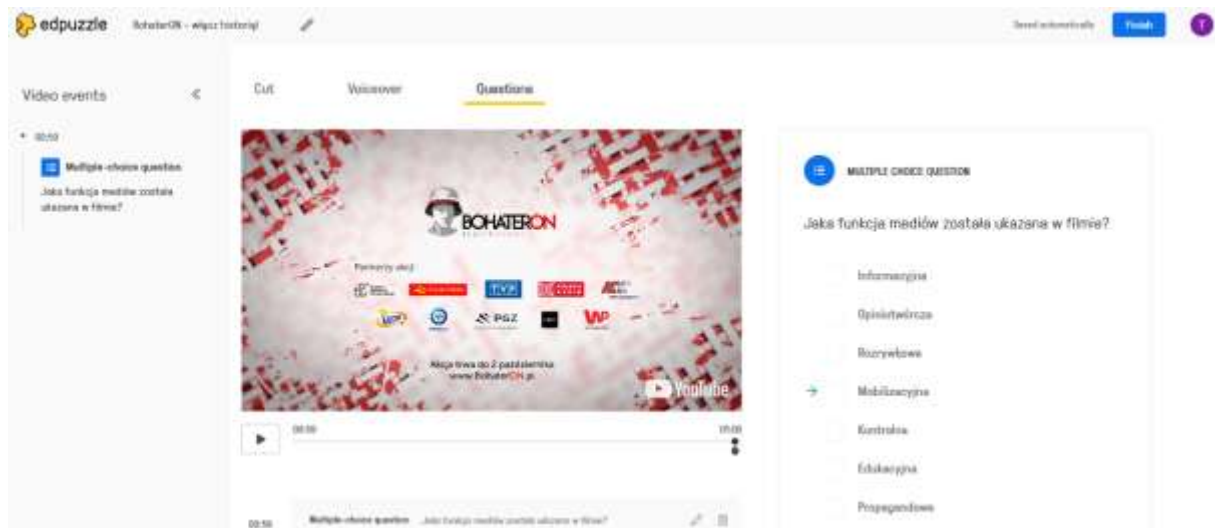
edpuzzle BohaterON - włącz historię!

Saved automatically Finish T

Video events

00:59

Multiple-choice question

Jaka funkcja mediów została ukazana w filmie?

Cut Voiceover Questions

BOHATERON

Partnerzy akcji:

TVP

PGZ

WP

Akcja trwa do 2 października
www.BohaterON.pl

YouTube

00:59

01:00

00:59 Multiple-choice question Jaka funkcja mediów została ukazana w filmie?

MULTIPLE CHOICE QUESTION

Jaka funkcja mediów została ukazana w filmie?

Informacyjna

Opiniotwórcza

Rozrywkowa

Mobilizacyjna

Kontrolna

Edukacyjna

Propagandowa